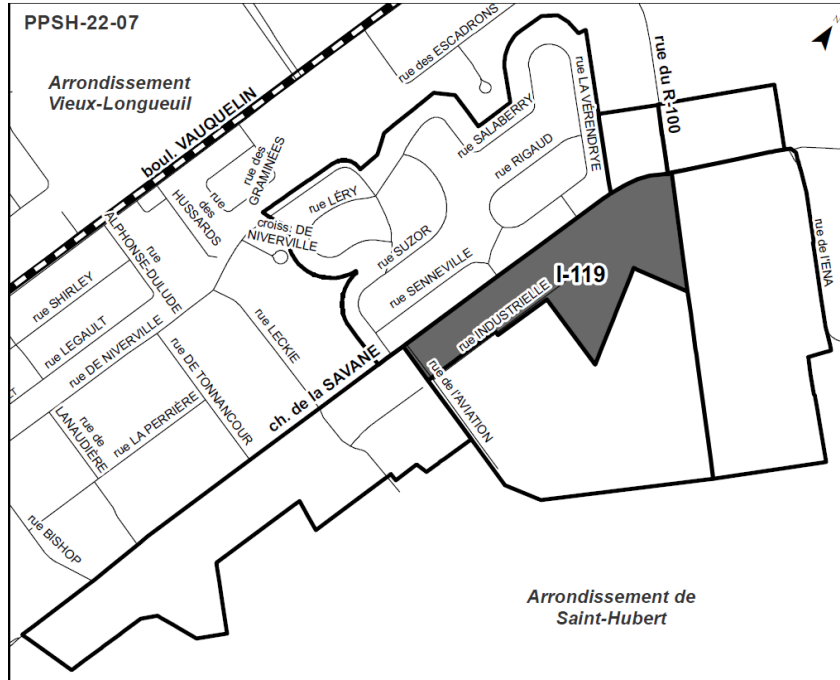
PPSH-22-07

Arrondissement
Vieux-Longueuil

boul. VAUQUELIN

rue des ESCADRONS

rue LA VÉRENDRYE

rue du R-100

rue SALABERRY

rue RIGAUD

rue des GRAMINÉES

rue des HUSSARDS

rue LÉRY

croiss. DE NIVERVILLE

rue SUZOR

rue SENNEVILLE

I-119

rue de l'ENA

rue ALPHONSE-DULUDE

rue SHIRLEY

rue LEGAULT

rue DE NIVERVILLE

rue LECKIE

rue INDUSTRIELLE

rue de l'AVIATION

rue DE TONNANCOUR

ch. de la SAVANE

rue de LANAUDIÈRE

rue LA PERRIÈRE

rue BISHOP

Arrondissement de
Saint-Hubert